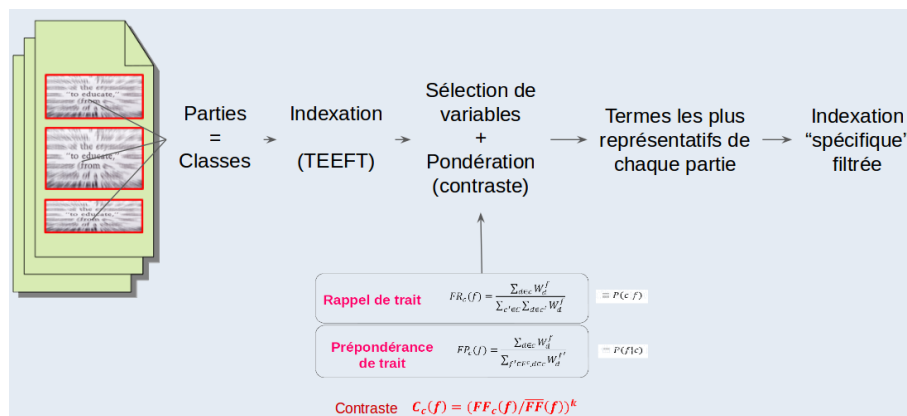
"to educate,"
"to educate,"

Parties = Classes

Indexation (TEEFT)

Sélection de variables + Pondération (contraste)

Termes les plus représentatifs de chaque partie

Indexation "spécifique" filtrée

Rappel de trait $FR_c(f) = \frac{\sum_{d \in c} W_d^f}{\sum_{c' \in C} \sum_{d \in c'} W_d^f}$ $= P(c|f)$

Prépondérance de trait $FP_c(f) = \frac{\sum_{d \in c} W_d^f}{\sum_{f' \in F^c, d \in c} W_d^{f'}}$ $= P(f|c)$

Contraste $C_c(f) = (FF_c(f)/\overline{FF}(f))^k$